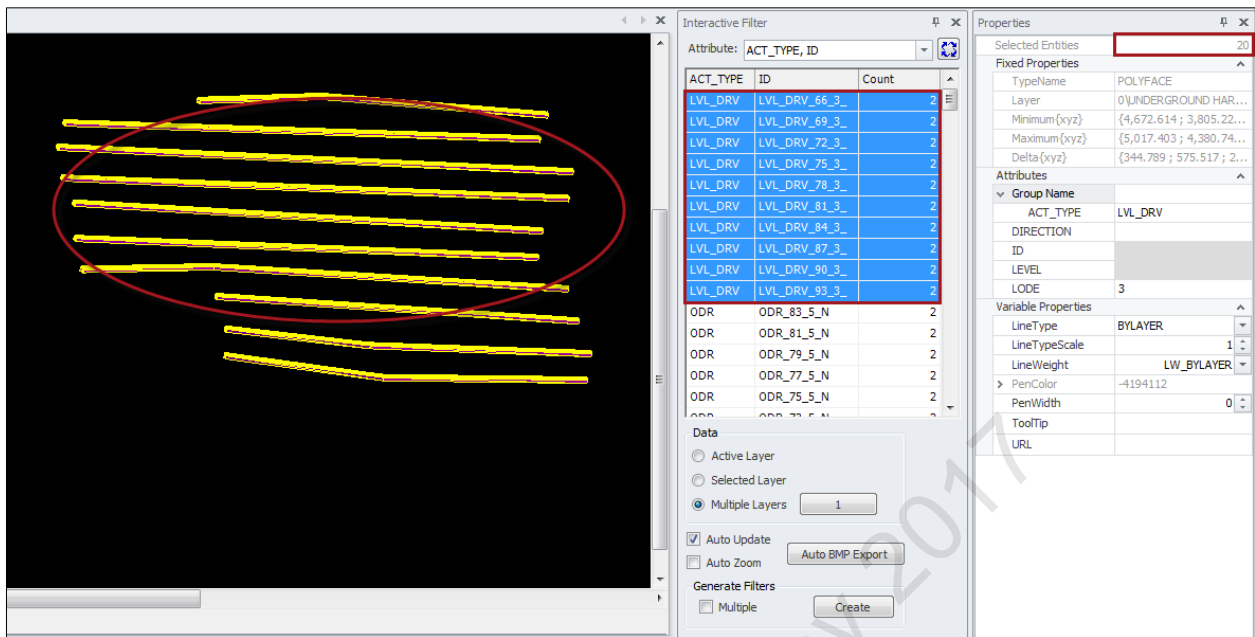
Interactive Filter

Attribute: ACT_TYPE, ID

| ACT_TYPE | ID | Count |
|---|---|---|
| LVL_DRV | LVL_DRV_66_3_ | 2 |
| LVL_DRV | LVL_DRV_69_3_ | 2 |
| LVL_DRV | LVL_DRV_72_3_ | 2 |
| LVL_DRV | LVL_DRV_75_3_ | 2 |
| LVL_DRV | LVL_DRV_78_3_ | 2 |
| LVL_DRV | LVL_DRV_81_3_ | 2 |
| LVL_DRV | LVL_DRV_84_3_ | 2 |
| LVL_DRV | LVL_DRV_87_3_ | 2 |
| LVL_DRV | LVL_DRV_90_3_ | 2 |
| LVL_DRV | LVL_DRV_93_3_ | 2 |
| ODR | ODR_83_5_N | 2 |
| ODR | ODR_81_5_N | 2 |
| ODR | ODR_79_5_N | 2 |
| ODR | ODR_77_5_N | 2 |
| ODR | ODR_75_5_N | 2 |

Data
Active Layer
Selected Layer
Multiple Layers 1

Auto Update
Auto Zoom
Auto BMP Export
Generate Filters
Multiple
Create

Properties

| | |
|---|---|
| Selected Entities | 20 |
| Fixed Properties | |
| TypeName | POLYFACE |
| Layer | 0\UNDERGROUND HAR... |
| Minimum{xyz} | {4,672.614 ; 3,805.22... |
| Maximum{xyz} | {5,017.403 ; 4,380.74... |
| Delta{xyz} | {344.789 ; 575.517 ; 2... |
| Attributes | |
| Group Name | |
| ACT_TYPE | LVL_DRV |
| DIRECTION | |
| ID | |
| LEVEL | |
| LODE | 3 |
| Variable Properties | |
| LineType | BYLAYER |
| LineTypeScale | 1 |
| LineWeight | LW_BYLAYER |
| PenColor | -4194112 |
| PenWidth | 0 |
| ToolTip | |
| URL | |

2017